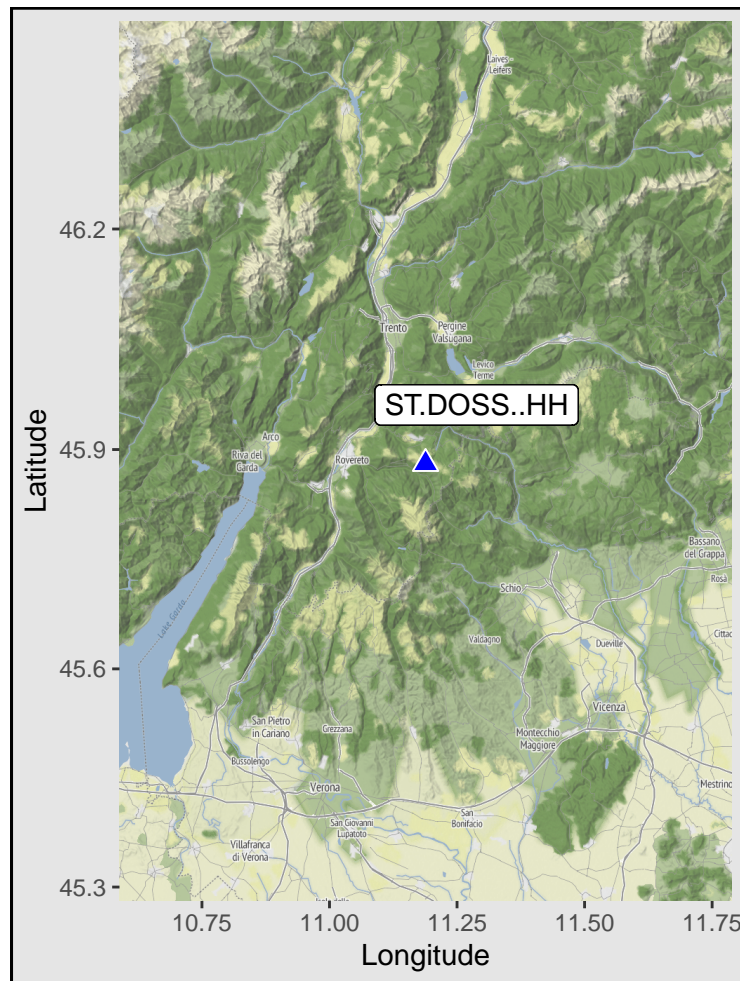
Laives
Leifers

46.2

Trento
Pergine
Valsugana
Levico
Terme

ST.DOSS..HH

Arco
Riva del
Garda
Rovereto

45.9

Bassano
del Grappa
Rosa
Schio

Lake Garda

Valdagno
Dueville
Cittadella

45.6

Vicenza
San Pietro
in Cariano
Grezzana
Montecchio
Maggiore
Bussolengo

Verona
Mestrino
San
Bonifacio
San Giovanni
Lupatoto

Villafranca
di Verona

45.3

Latitude

10.75
11.00
11.25
11.50
11.75

Longitude